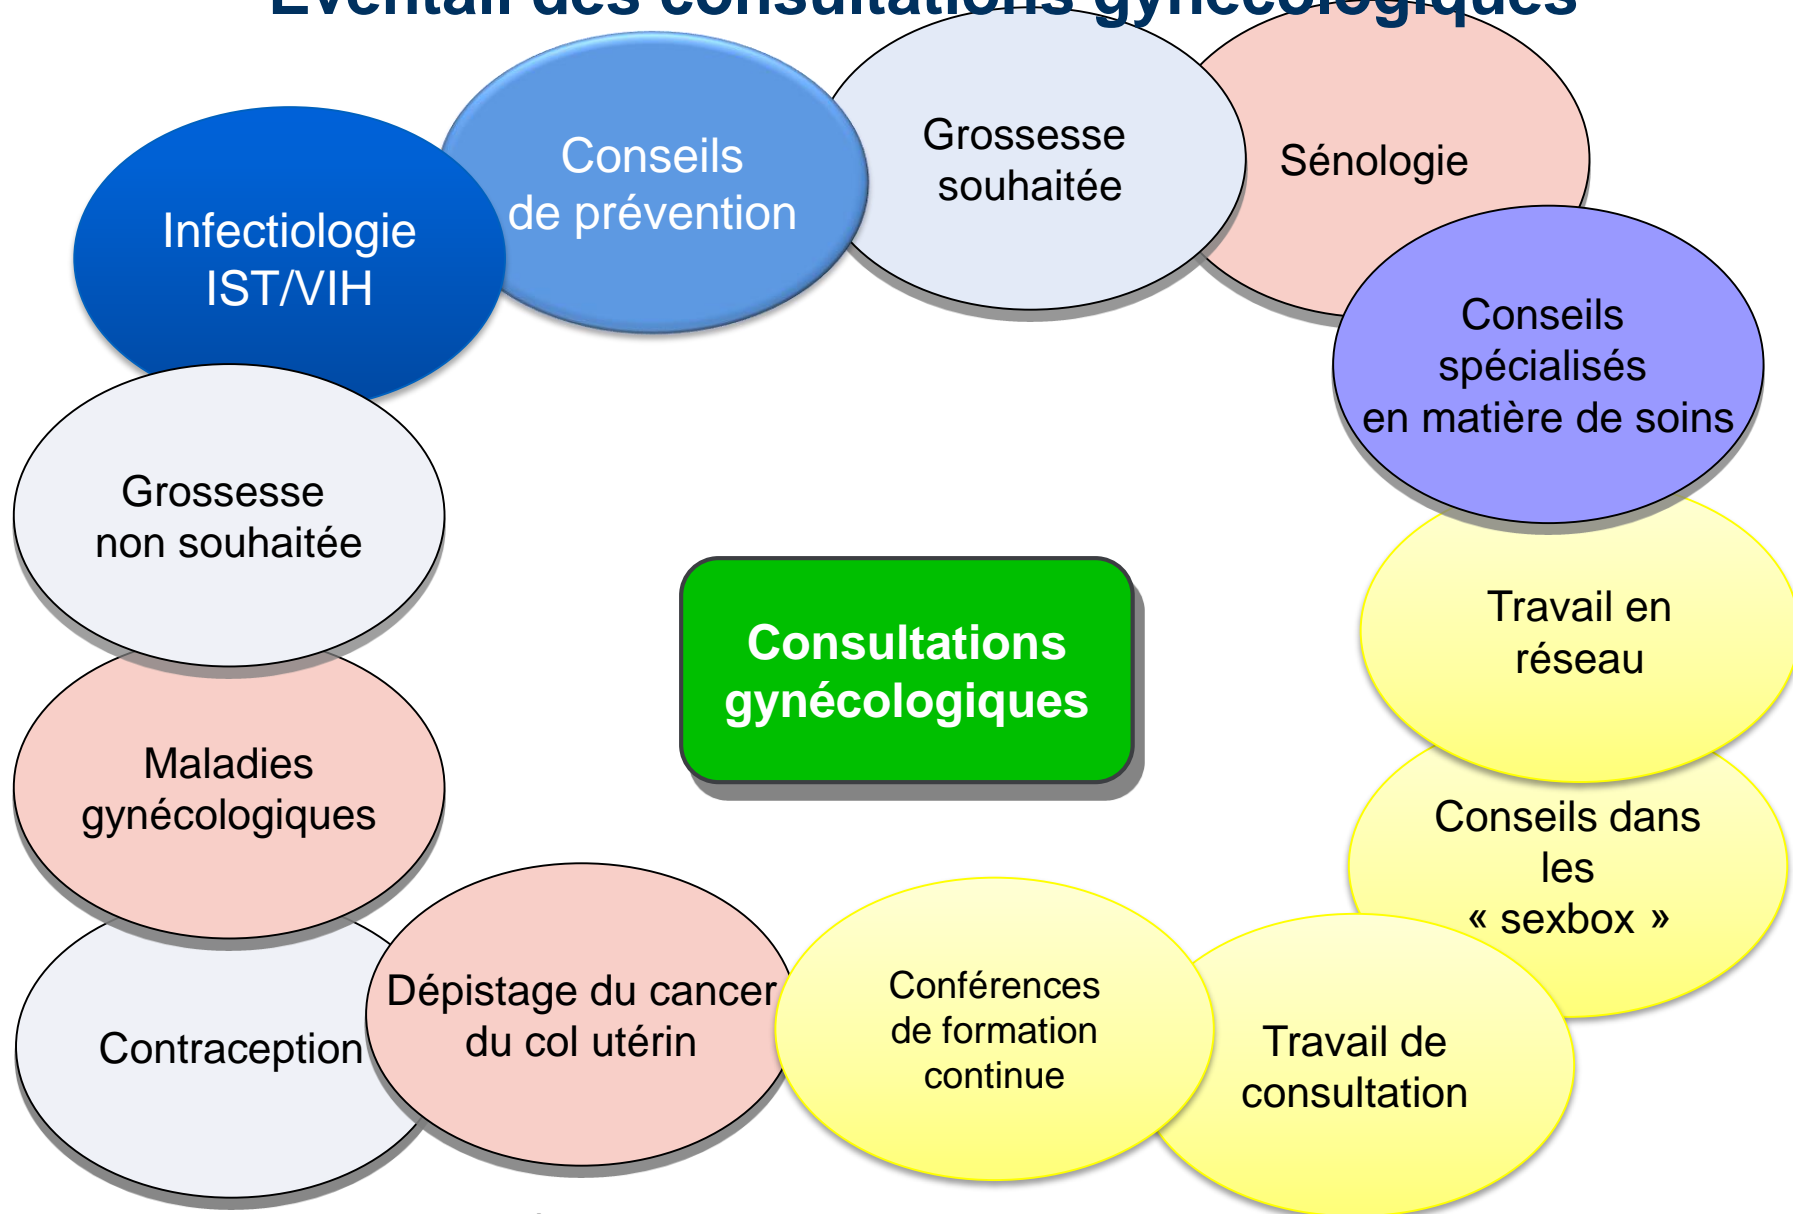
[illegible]

Infectiologie IST/VIH

Conseils de prévention

Grossesse souhaitée

Sénologie

Conseils spécialisés en matière de soins

Travail en réseau

Conseils dans les « sexbox »

Travail de consultation

Conférences de formation continue

Dépistage du cancer du col utérin

Contraception

Maladies gynécologiques

Grossesse non souhaitée

Consultations gynécologiques